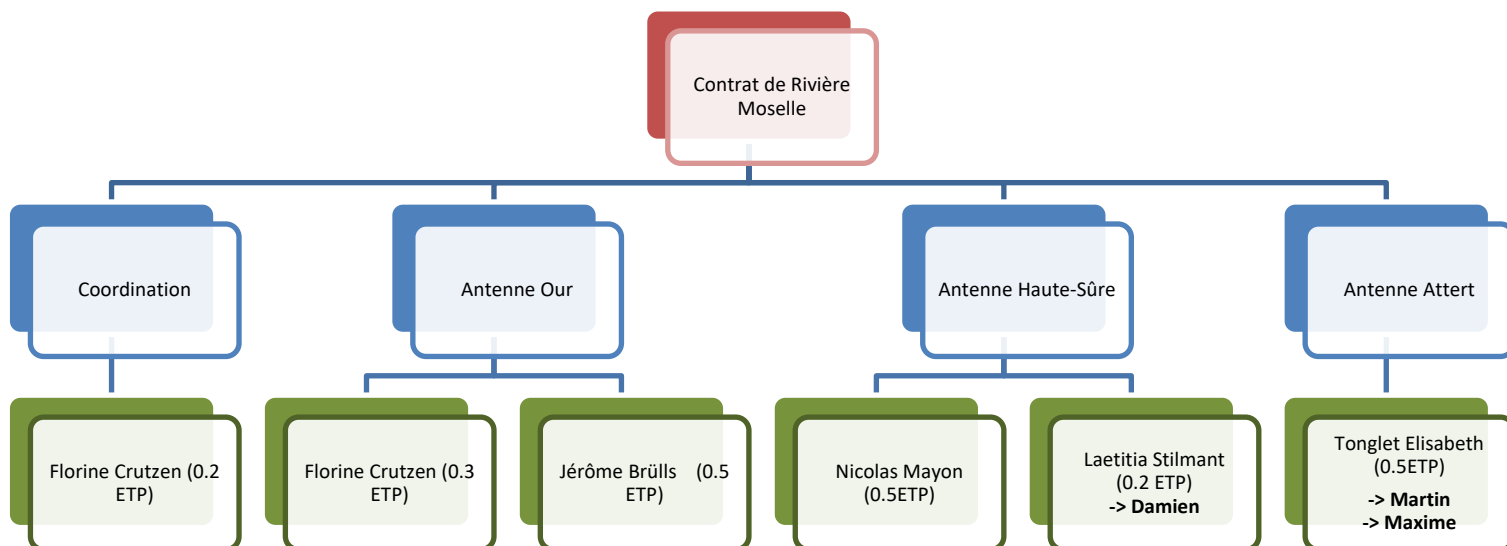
Contrat de Rivière Moselle

Coordination

Antenne Our

Antenne Haute-Sûre

Antenne Attert

Florine Crutzen (0.2 ETP)

Florine Crutzen (0.3 ETP)

Jérôme Brülls (0.5 ETP)

Nicolas Mayon (0.5ETP)

Laetitia Stilmant (0.2 ETP)
**-> Damien**

Tonglet Elisabeth (0.5ETP)
**-> Martin**
**-> Maxime**